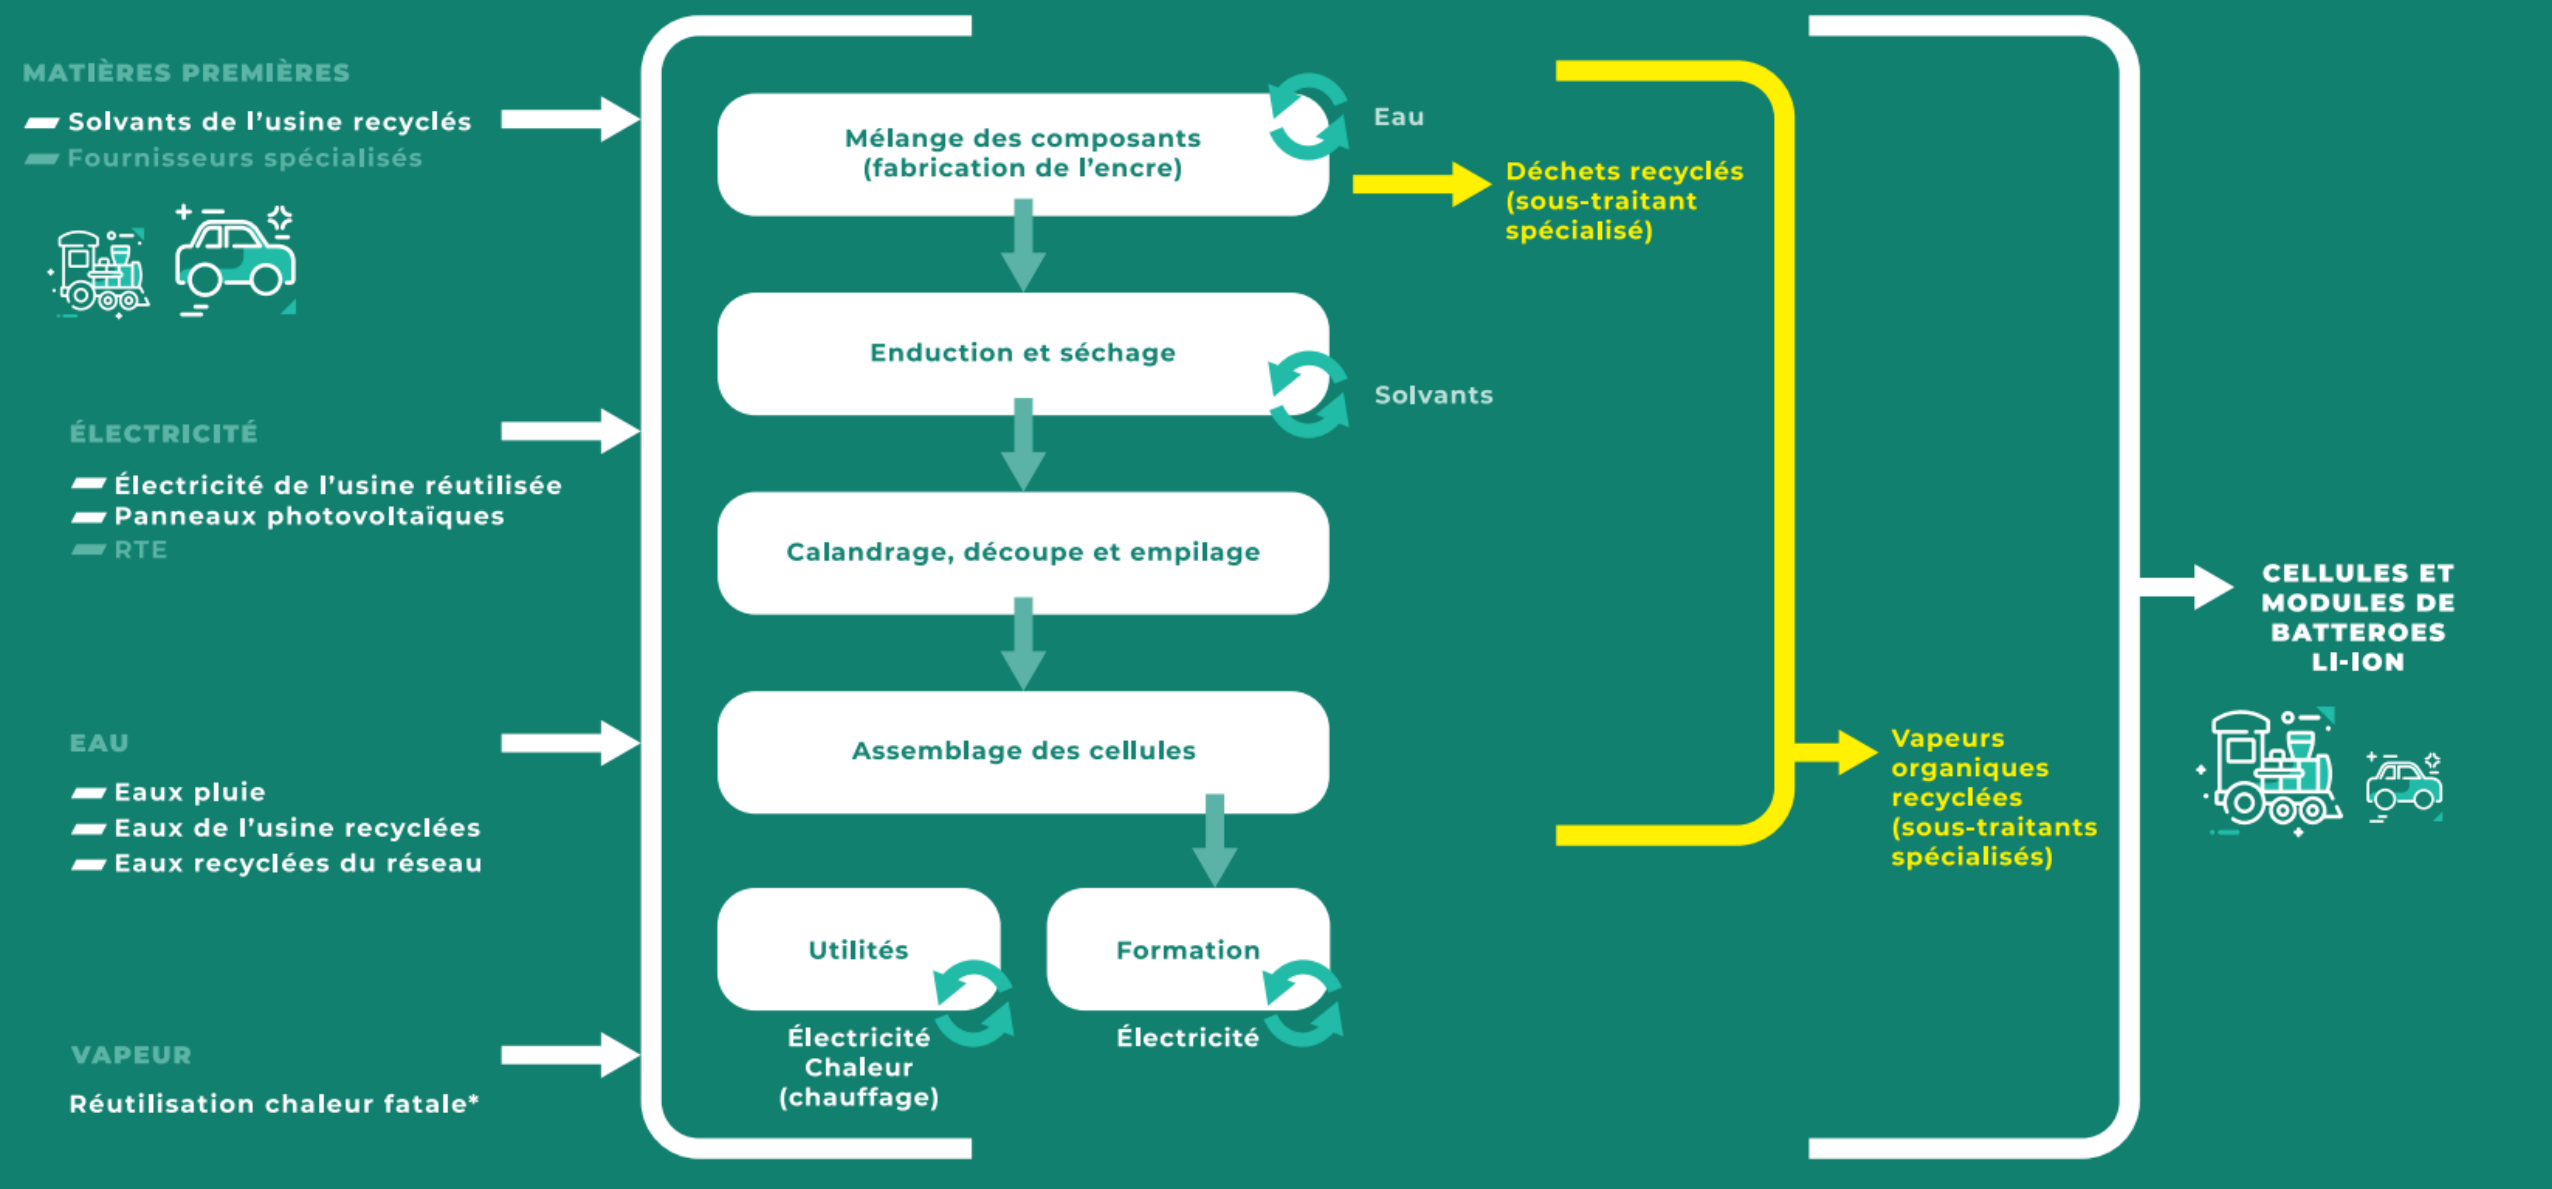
MATIÈRES PREMIÈRES
Solvants de l'usine recyclés
Fournisseurs spécialisés

ÉLECTRICITÉ
Électricité de l'usine réutilisée
Panneaux photovoltaïques
RTE

EAU
Eaux pluie
Eaux de l'usine recyclées
Eaux recyclées du réseau

VAPEUR
Réutilisation chaleur fatale*

Mélange des composants (fabrication de l'encre)

Eau

Déchets recyclés (sous-traitant spécialisé)

Enduction et séchage

Solvants

Calandrage, découpe et empilage

Assemblage des cellules

Utilités

Électricité Chaleur (chauffage)

Formation

Électricité

Vapeurs organiques recyclées (sous-traitants spécialisés)

CELLULES ET MODULES DE BATTEROES LI-ION